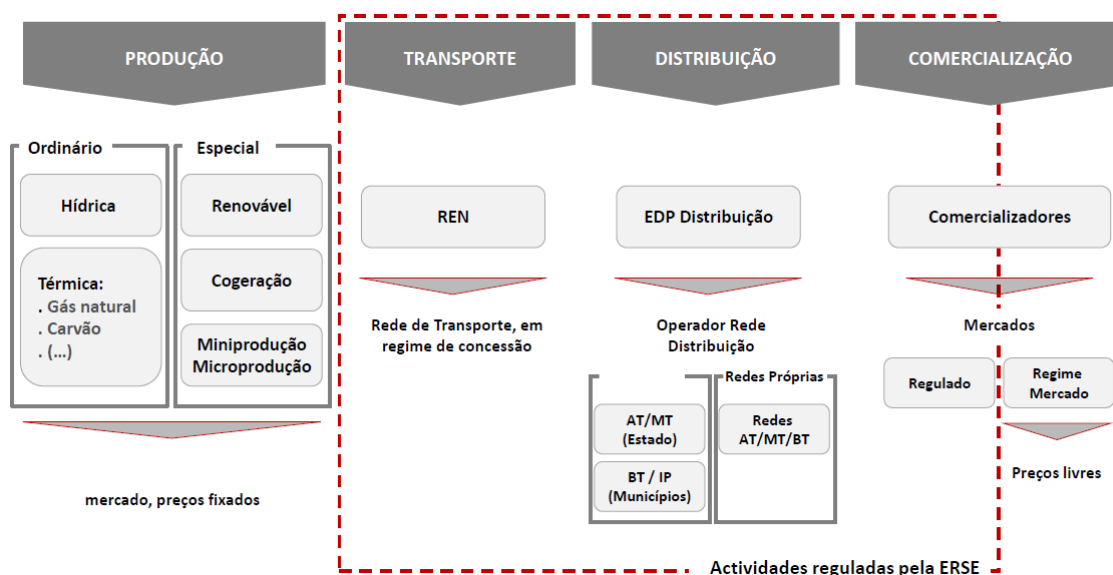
PRODUÇÃO

TRANSPORTE

DISTRIBUIÇÃO

COMERCIALIZAÇÃO

Ordinário

Especial

Hídrica

Renovável

Térmica:
. Gás natural
. Carvão
. (...)

Cogeração

Miniprodução
Microprodução

mercado, preços fixados

REN

Rede de Transporte, em regime de concessão

EDP Distribuição

Operador Rede Distribuição

Redes Próprias

AT/MT
(Estado)

BT / IP
(Municípios)

Redes
AT/MT/BT

Comercializadores

Mercados

Regulado

Regime
Mercado

Preços livres

Actividades reguladas pela ERSE